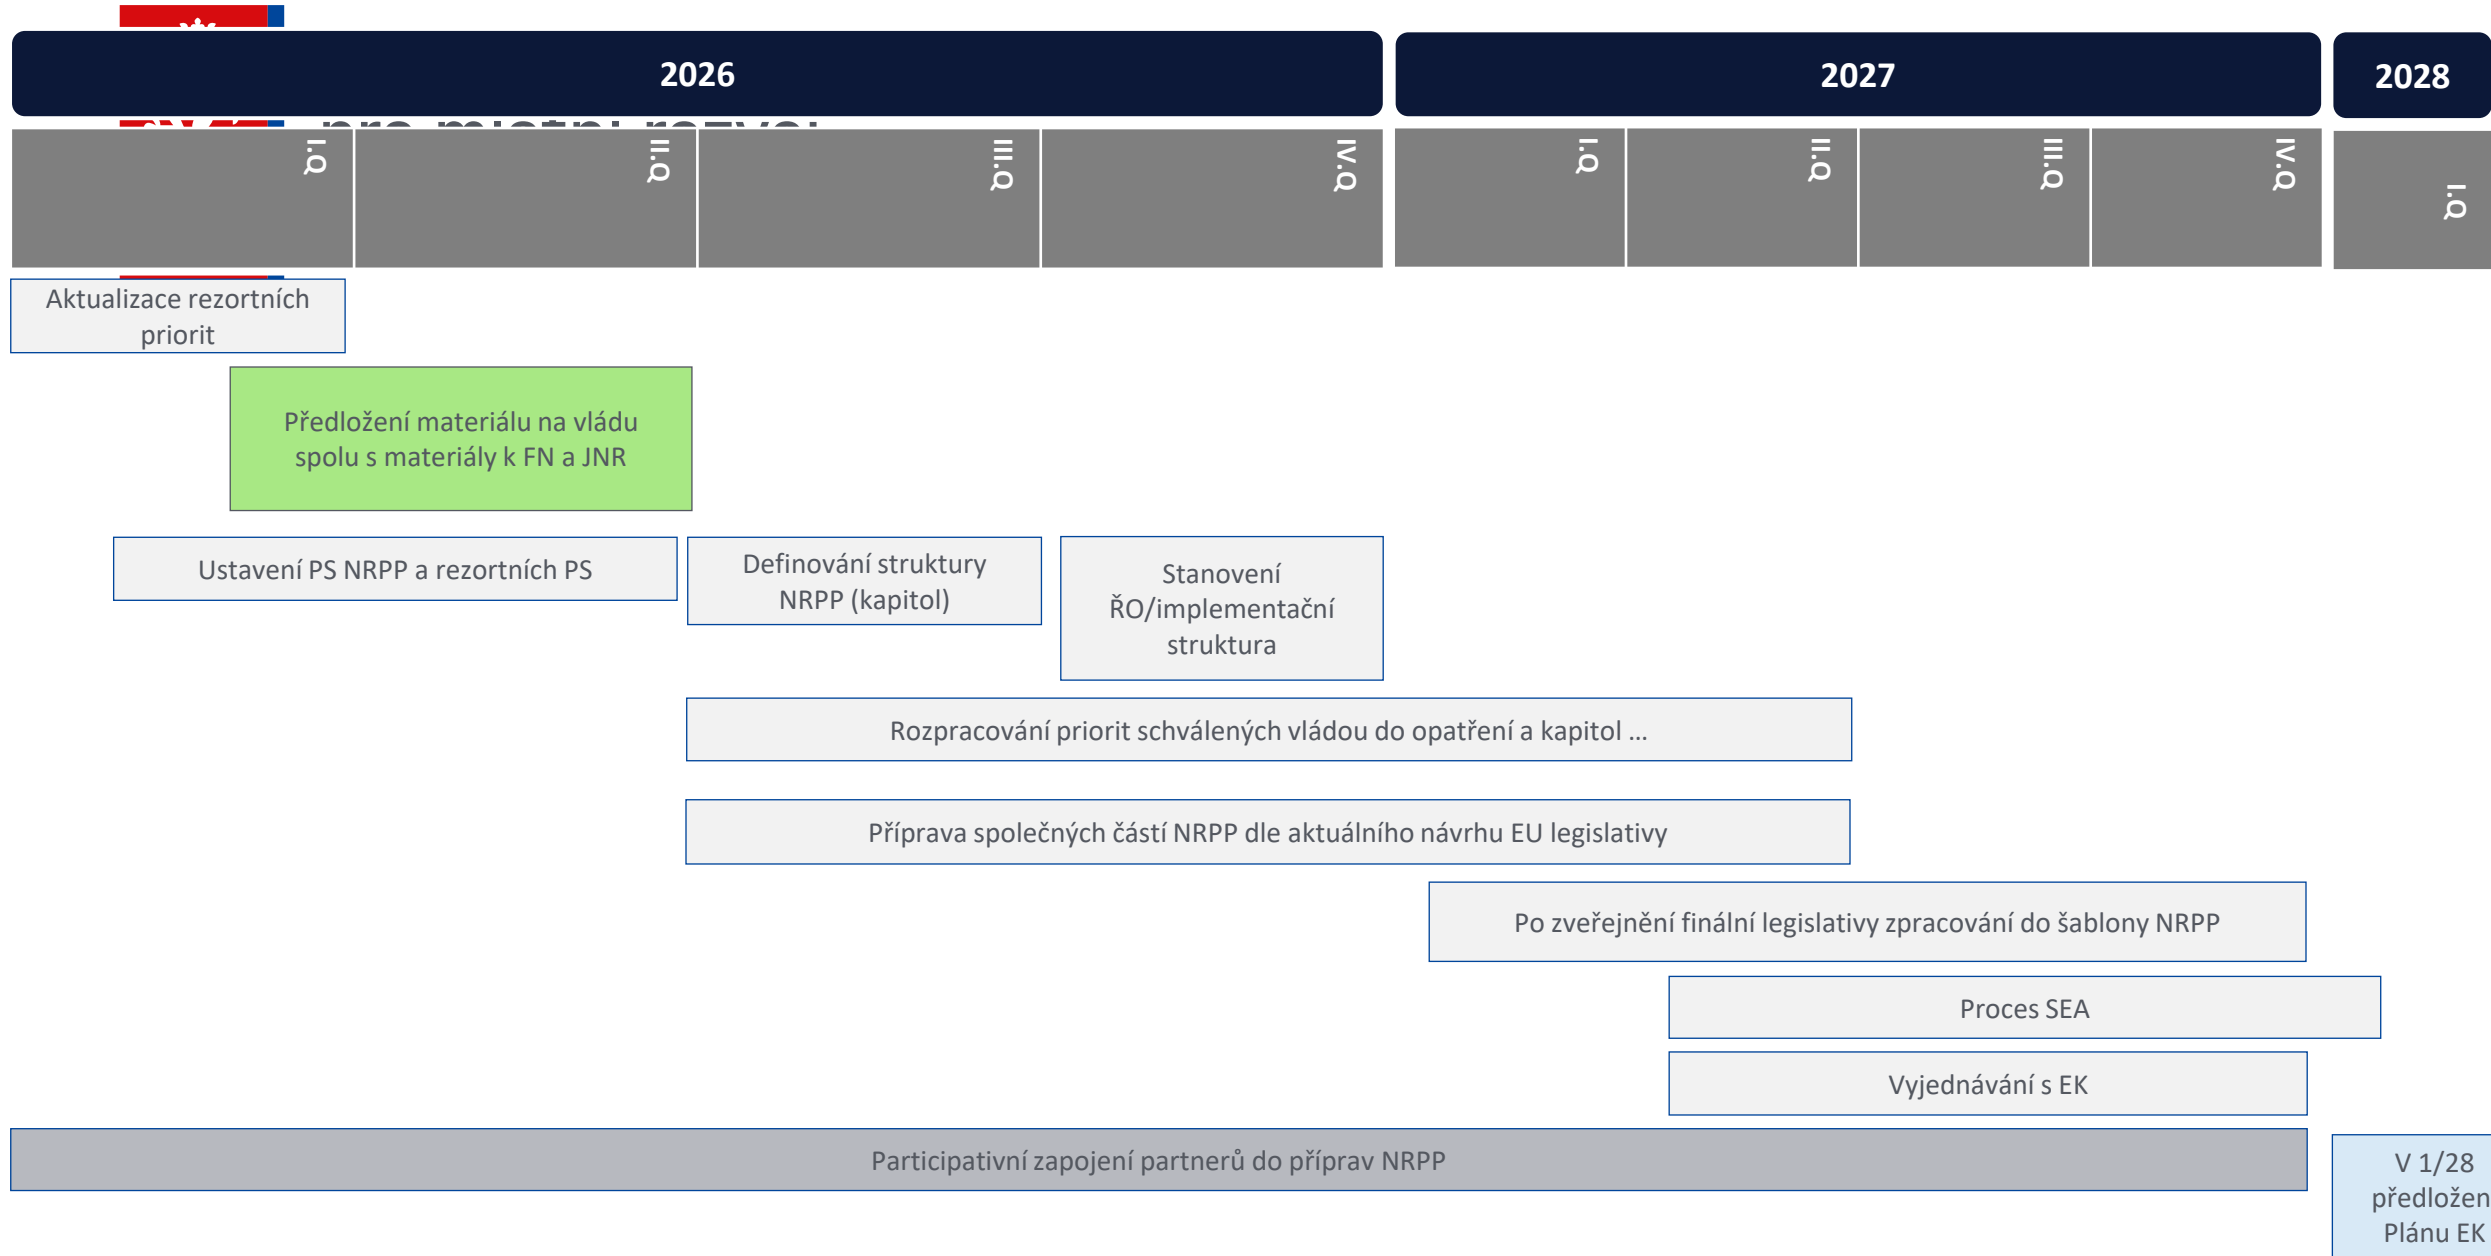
2026

2027

2028

I.Q

II.Q

III.Q

IV.Q

I.Q

II.Q

III.Q

IV.Q

I.Q

Aktualizace rezortních priorit

Předložení materiálu na vládu spolu s materiály k FN a JNR

Ustavení PS NRPP a rezortních PS

Definování struktury NRPP (kapitol)

Stanovení ŘO/implementační struktura

Rozpracování priorit schválených vládou do opatření a kapitol …

Příprava společných částí NRPP dle aktuálního návrhu EU legislativy

Po zveřejnění finální legislativy zpracování do šablony NRPP

Proces SEA

Vyjednávání s EK

Participativní zapojení partnerů do příprav NRPP

V 1/28 předložen Plánu EK